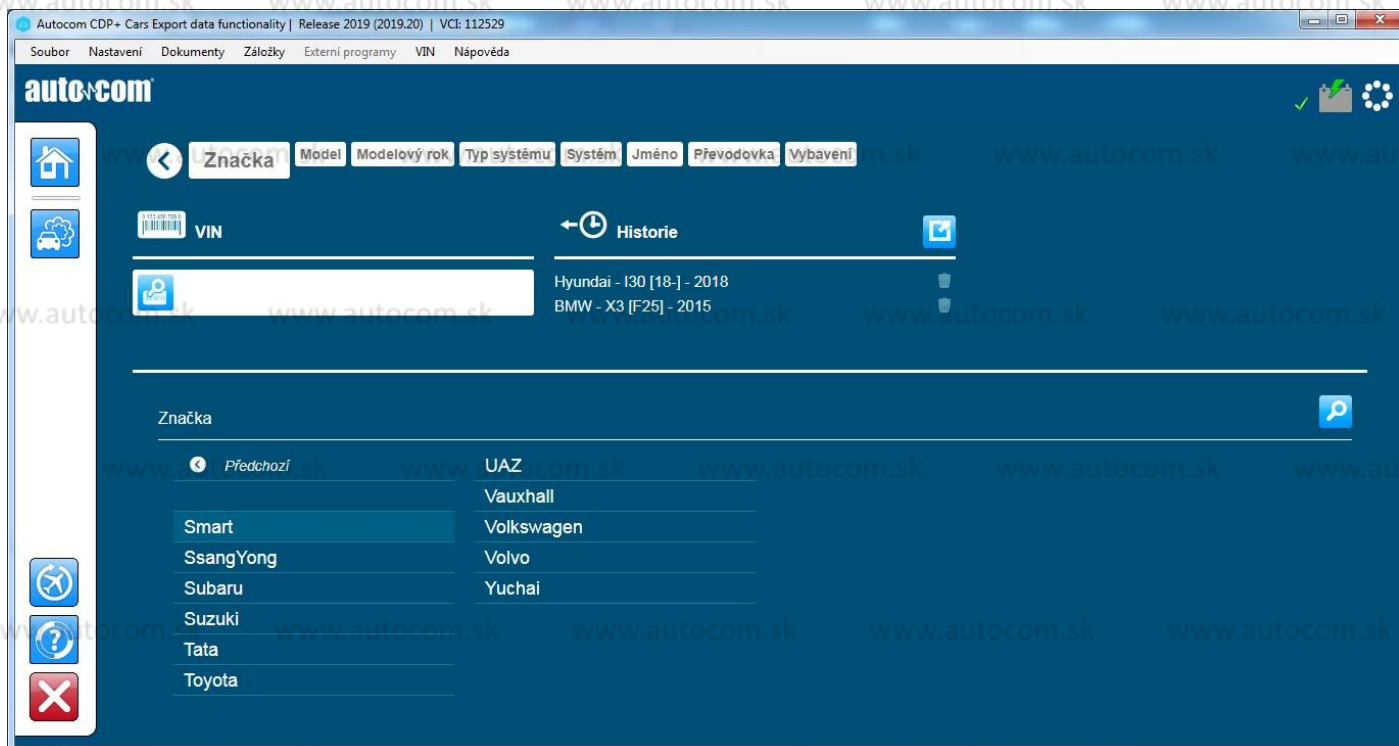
Autocom CDP+ Cars Export data functionality | Release 2019 (2019.20) | VCI: 112529

Soubor Nastavení Dokumenty Záložky Externí programy VIN Nápověda

autocom

Značka Model Modelový rok Typ systému Systém Jméno Převodovka Vybavení

VIN

Historie

Hyundai - I30 [18-] - 2018
BMW - X3 [F25] - 2015

Značka

Předchozí

Smart
SsangYong
Subaru
Suzuki
Tata
Toyota

UAZ
Vauxhall
Volkswagen
Volvo
Yuchai

www.autocom.sk